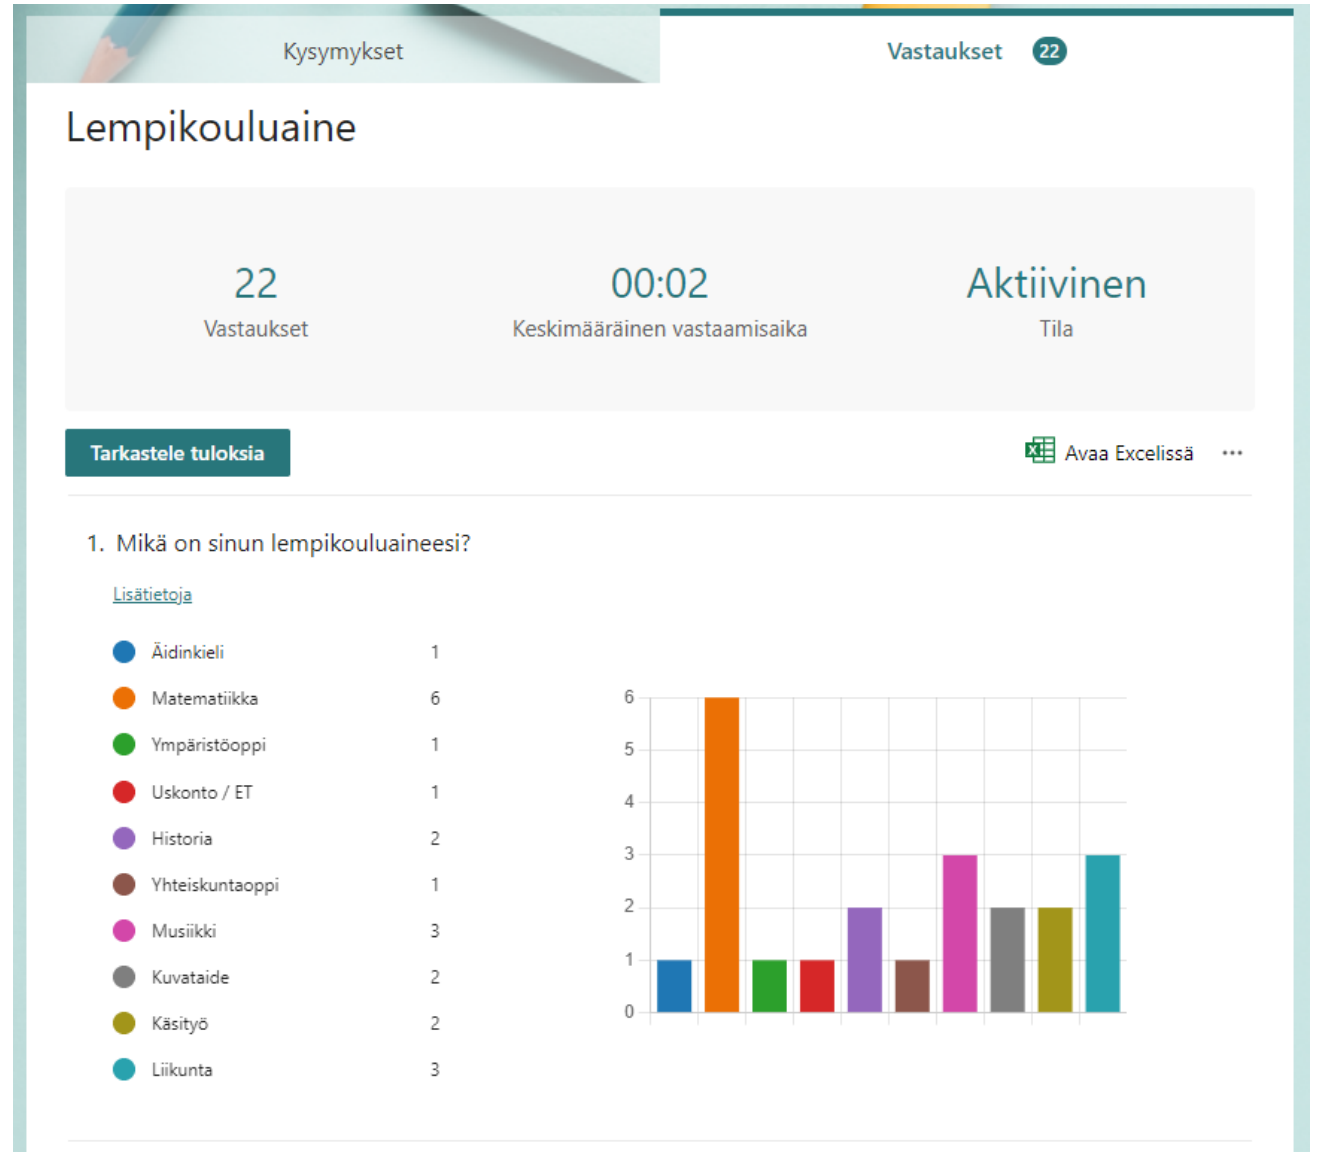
Kysymykset

Vastaukset 22

Lempikouluaine

22
Vastaukset

00:02
Keskimääräinen vastaamisaika

Aktiivinen
Tila

Tarkastele tuloksia

Avaa Excelissä ···

1. Mikä on sinun lempikouluaineesi?

Lisätietoja

| | |
|---|---|
| Äidinkieli | 1 |
| Matematiikka | 6 |
| Ympäristöoppi | 1 |
| Uskonto / ET | 1 |
| Historia | 2 |
| Yhteiskuntaoppi | 1 |
| Musiikki | 3 |
| Kuvataide | 2 |
| Käsityö | 2 |
| Liikunta | 3 |

6
5
4
3
2
1
0